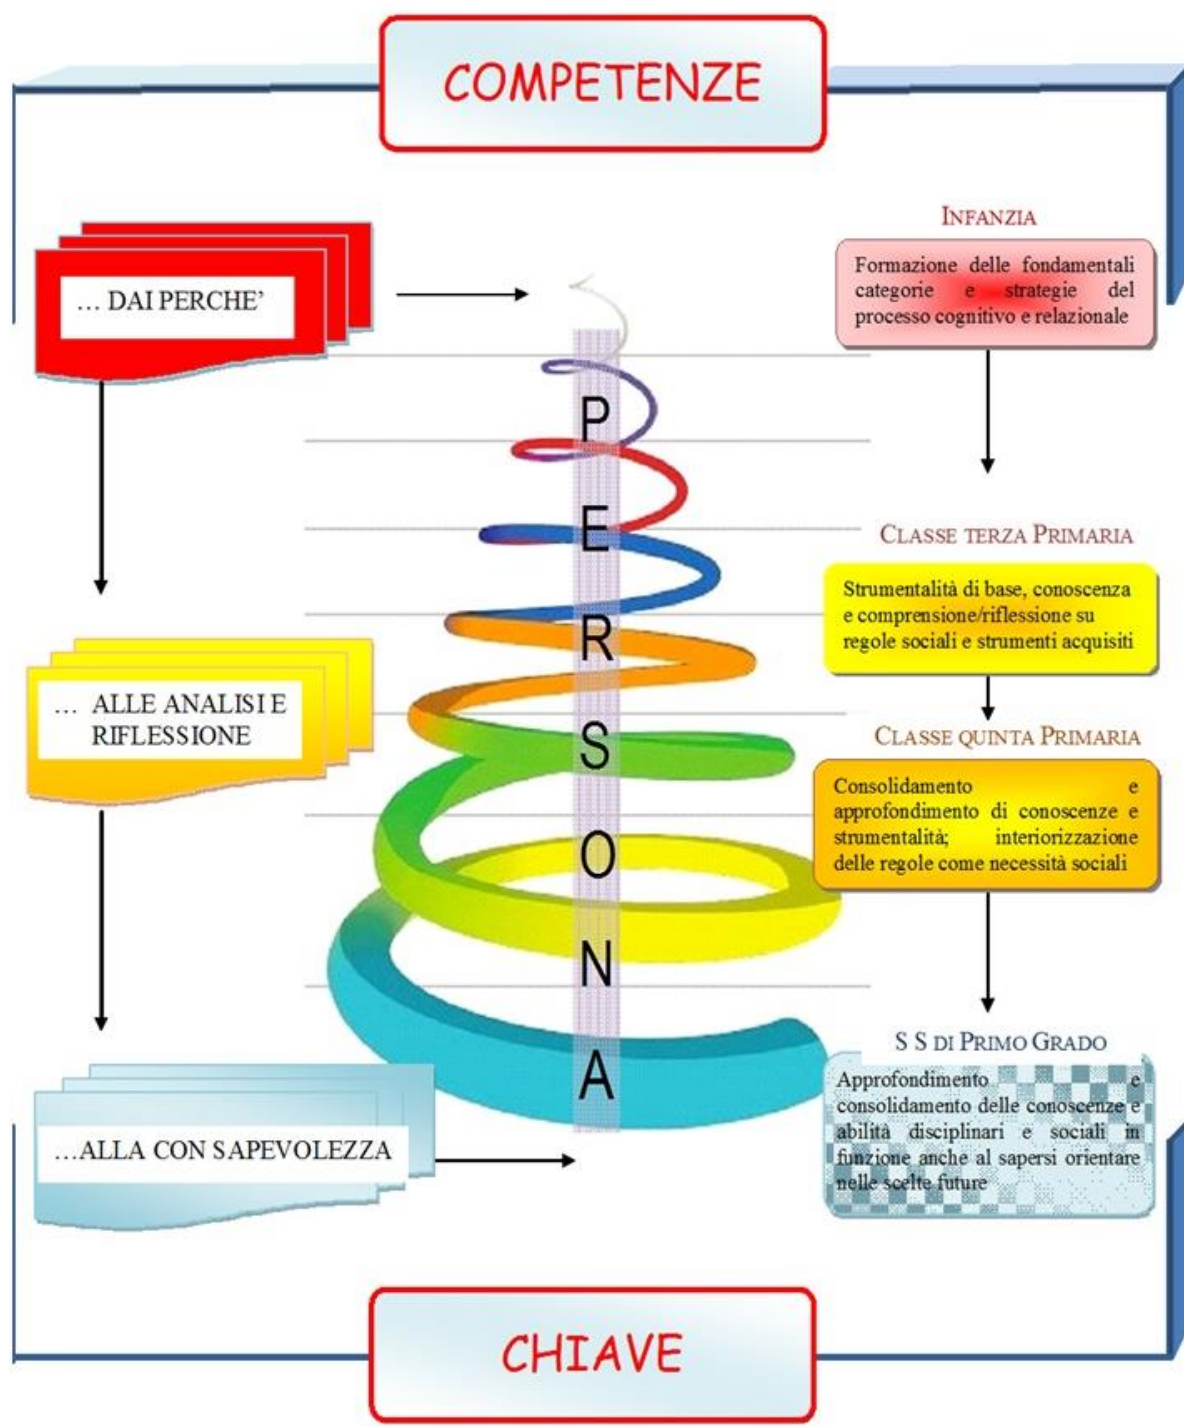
COMPETENZE

... DAI PERCHE'

... ALLE ANALISI E RIFLESSIONE

...ALLA CON SAPEVOLEZZA

P
E
R
S
O
N
A

INFANZIA

Formazione delle fondamentali categorie e strategie del processo cognitivo e relazionale

CLASSE TERZA PRIMARIA

Strumentalità di base, conoscenza e comprensione/riflessione su regole sociali e strumenti acquisiti

CLASSE QUINTA PRIMARIA

Consolidamento e approfondimento di conoscenze e strumentalità; interiorizzazione delle regole come necessità sociali

S S DI PRIMO GRADO

Approfondimento e consolidamento delle conoscenze e abilità disciplinari e sociali in funzione anche al sapersi orientare nelle scelte future

CHIAVE